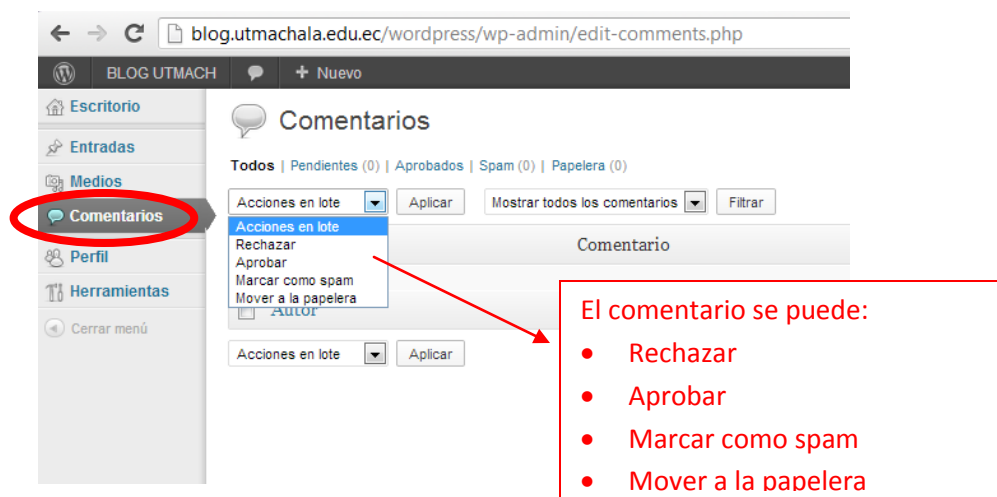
blog.utmachala.edu.ec/wordpress/wp-admin/edit-comments.php

BLOG UTMACH
+ Nuevo

Escritorio
Entradas
Medios
Comentarios
Perfil
Herramientas
Cerrar menú

Comentarios

Todos | Pendientes (0) | Aprobados | Spam (0) | Papelera (0)

Acciones en lote
Aplicar
Mostrar todos los comentarios
Filtrar

Acciones en lote
Rechazar
Aprobar
Marcar como spam
Mover a la papelera

Comentario
Autor

Acciones en lote
Aplicar

El comentario se puede:
• Rechazar
• Aprobar
• Marcar como spam
• Mover a la papelera